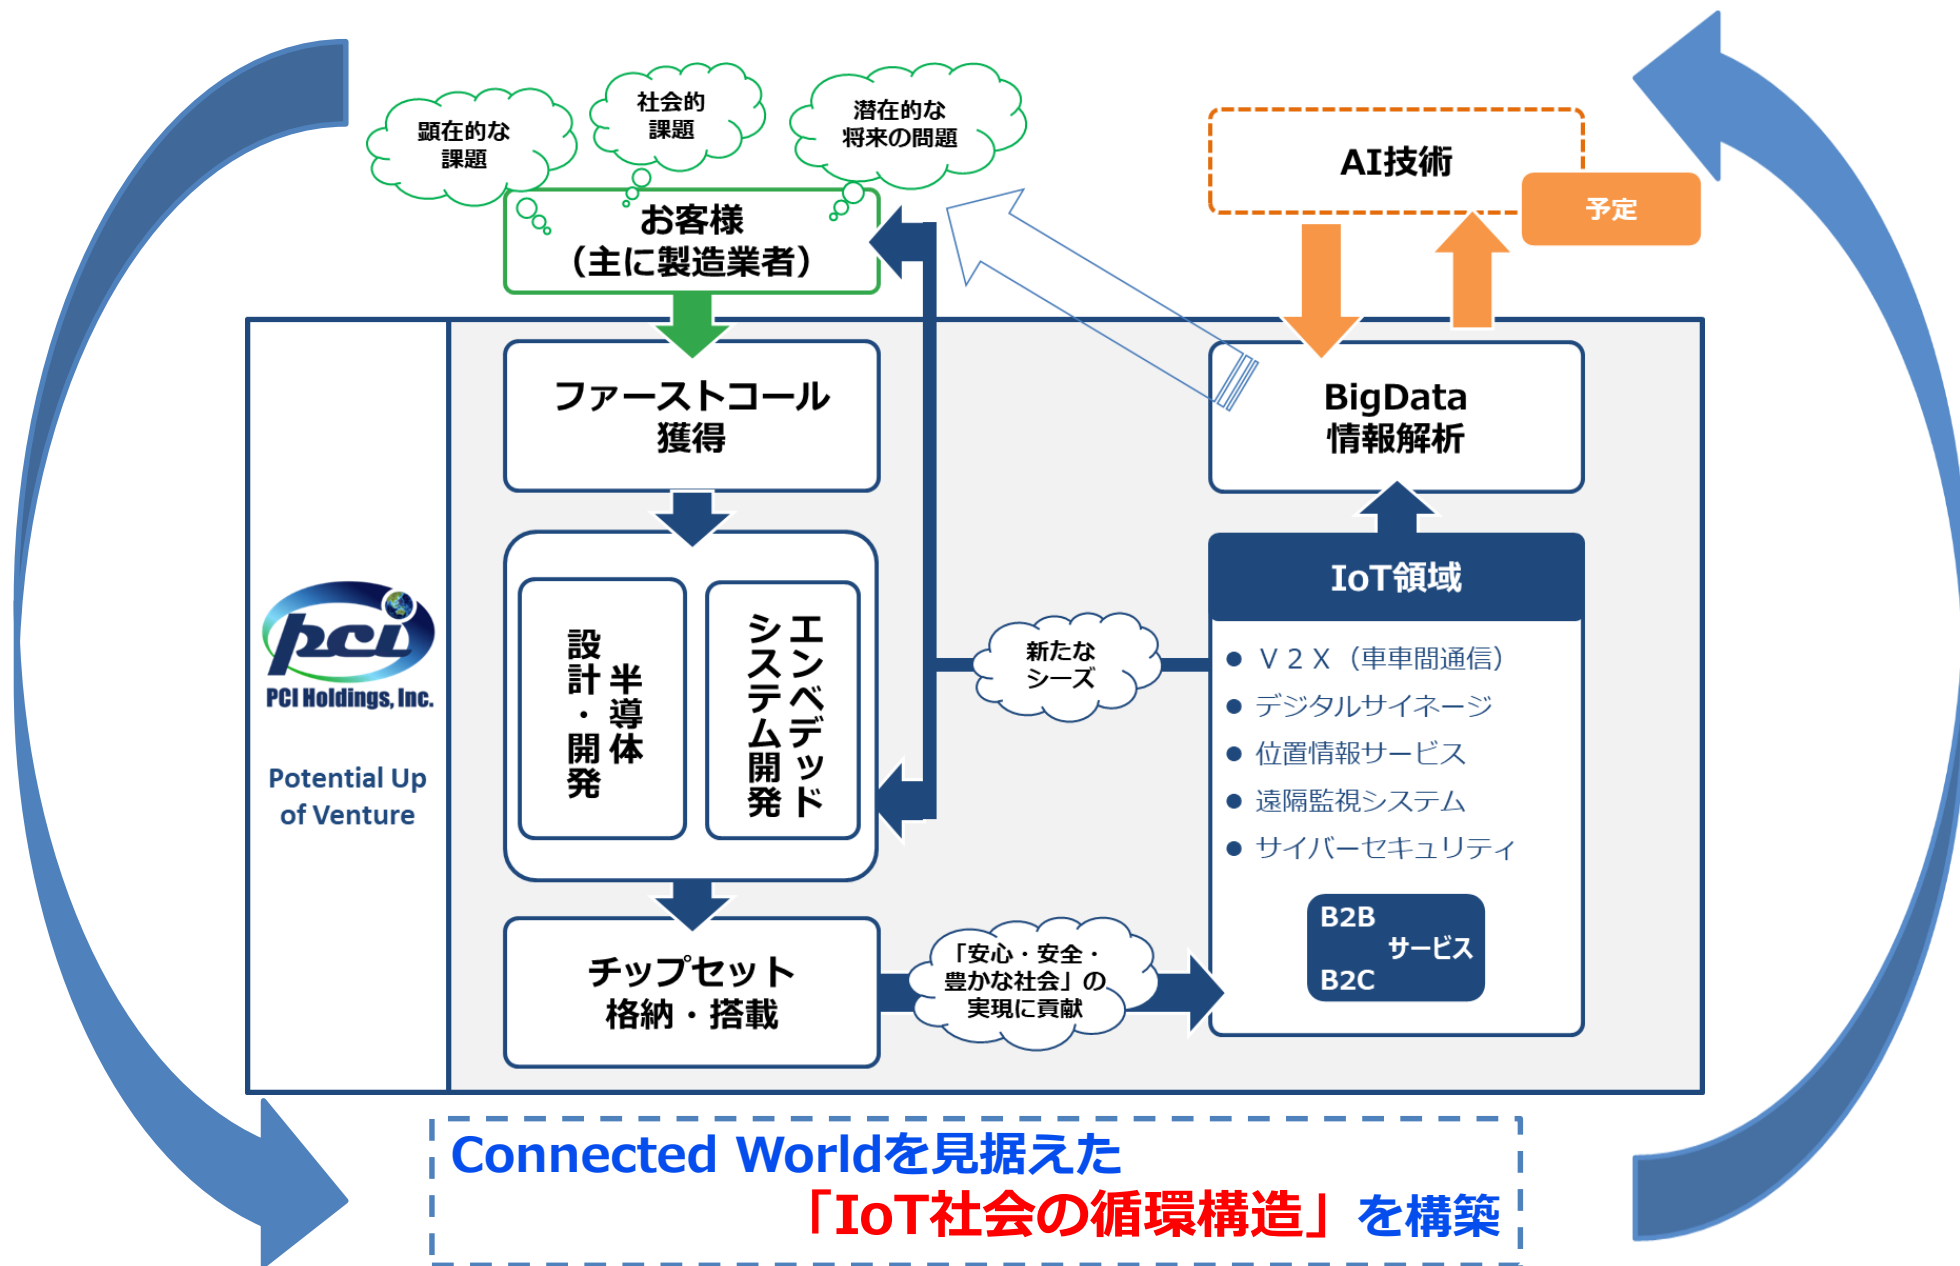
顕在的な課題

社会的課題

潜在的な将来の問題

お客様
（主に製造業者）

AI技術

予定

ファーストコール獲得

BigData
情報解析

半導体
設計・開発

エンベデッド
システム開発

IoT領域

新たなシーズ

● V２X（車車間通信）
● デジタルサイネージ
● 位置情報サービス
● 遠隔監視システム
● サイバーセキュリティ

B2B
サービス
B2C

チップセット
格納・搭載

「安心・安全・豊かな社会」の実現に貢献

pci
PCI Holdings, Inc.

Potential Up of Venture

Connected Worldを見据えた
「IoT社会の循環構造」を構築